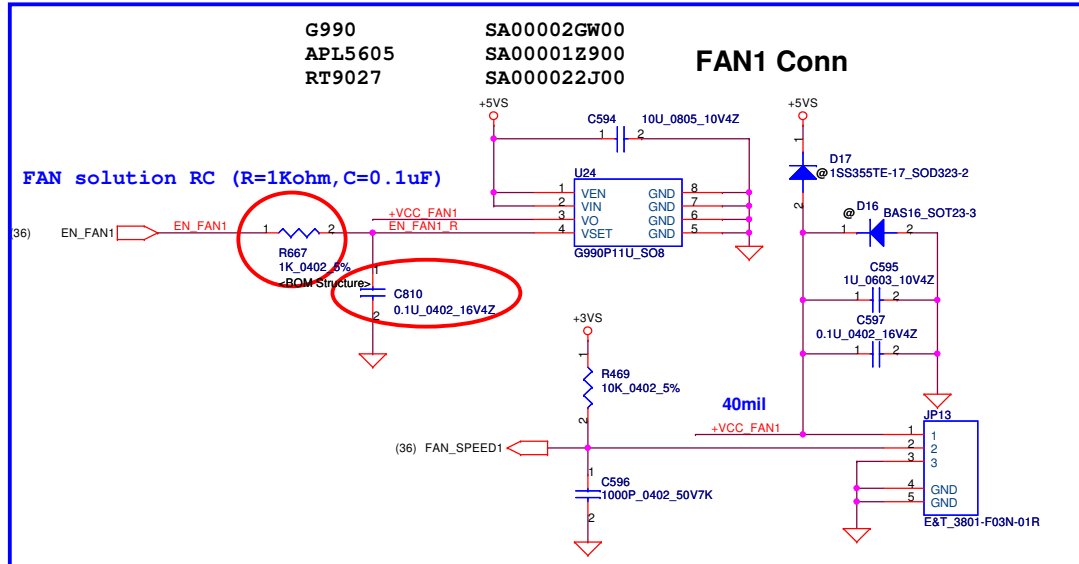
G990 SA00002GW00
APL5605 SA00001Z900
RT9027 SA000022J00

FAN1 Conn

FAN solution RC (R=1Kohm,C=0.1uF)

+5VS
C594
1 2
10U_0805_10V4Z

U24
1 VEN GND 8
2 VIN GND 7
3 VO GND 6
4 VSET GND 5
G990P11U_SO8

(36) EN_FAN1
EN_FAN1
1 2
R667
1K_0402_5%
<BOM Structure>
+VCC_FAN1
EN_FAN1_R
1
C810
0.1U_0402_16V4Z
2

+5VS
1
D17
@1SS355TE-17_SOD323-2
2
@ D16
1 2
BAS16_SOT23-3
C595
1U_0603_10V4Z
1 2
C597
0.1U_0402_16V4Z
1 2

+3VS
1
R469
10K_0402_5%
2

40mil
+VCC_FAN1
(36) FAN_SPEED1
1
C596
1000P_0402_50V7K
2

JP13
1 1
2 2
3 3
4 GND
5 GND
E&T_3801-F03N-01R